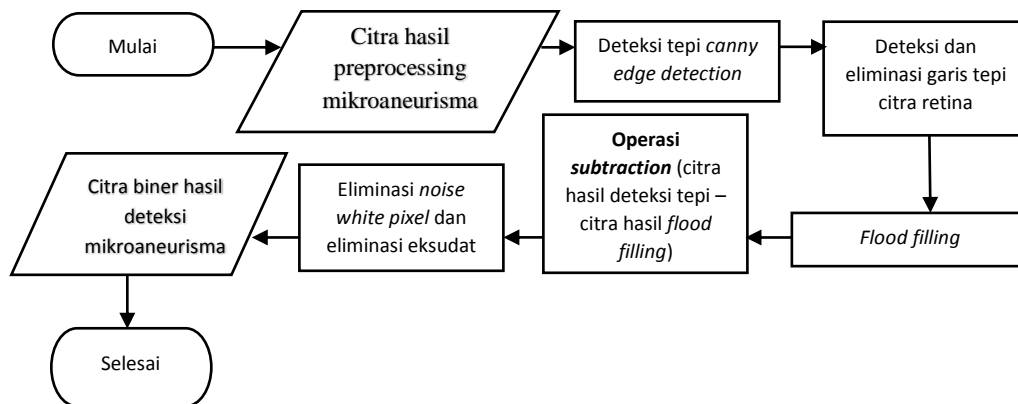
Mulai

Citra hasil preprocessing mikroaneurisma

Deteksi tepi *canny edge detection*

Deteksi dan eliminasi garis tepi citra retina

*Flood filling*

**Operasi *subtraction*** (citra hasil deteksi tepi – citra hasil *flood filling*)

Eliminasi *noise white pixel* dan eliminasi eksudat

Citra biner hasil deteksi mikroaneurisma

Selesai